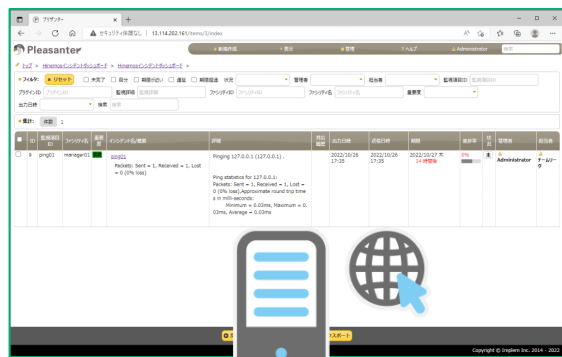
プリザンター
セキュリティ保護なし | 13.114.202.161/items/3/index
Pleasanter
新規作成 表示 管理 ヘルプ Administrator 検索
トップ > Hinemosインシデントダッシュボード > Hinemosインシデントダッシュボード >
フィルタ: リセット 未完了 自分 期限切れ 遅延 期限超過 状況 管理者 担当者 監視項目ID
プラグインID 監視詳細 ファシリティID ファシリティ名 重要度
出力日時 検索
集計: 件数 1
ID 監視項目ID ファシリティ名 重要度 インシデント名/概要 詳細 担当部署 出力日時 初回日時 期限 進捗率 状況 管理者 担当者
9 ping01 manager01 ping01 Packets: Sent = 1, Received = 1, Lost = 0 (0% loss) Pinging 127.0.0.1 (127.0.0.1) . Ping statistics for 127.0.0.1: Packets: Sent = 1, Received = 1, Lost = 0 (0% loss),Approximate round trip times in milli-seconds: Minimum = 0.03ms, Maximum = 0.03ms, Average = 0.03ms 2022/10/26 17:35 2022/10/26 17:35 2022/10/27 木 14 時間後 0% 未 Administrator チームリーダ
スポート
Copyright © Implem Inc. 2014 - 2022